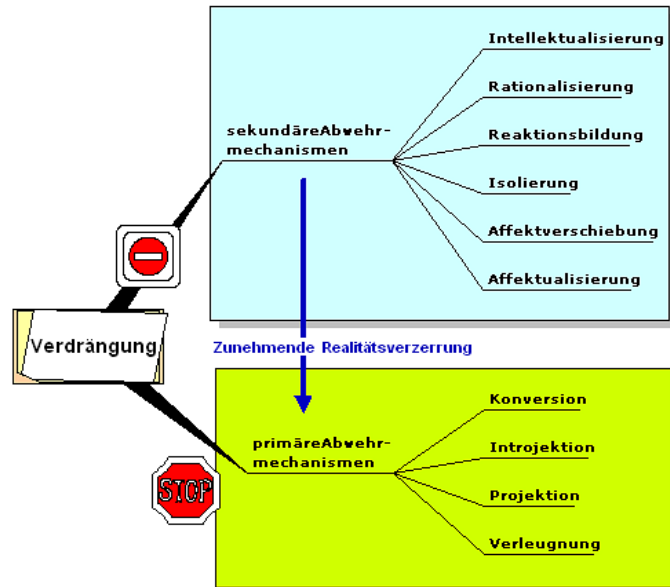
sekundäreAbwehrmechanismen

Intellektualisierung

Rationalisierung

Reaktionsbildung

Isolierung

Affektverschiebung

Affektualisierung

Verdrängung

Zunehmende Realitätsverzerrung

primäreAbwehrmechanismen

Konversion

Introjektion

Projektion

Verleugnung

STOP